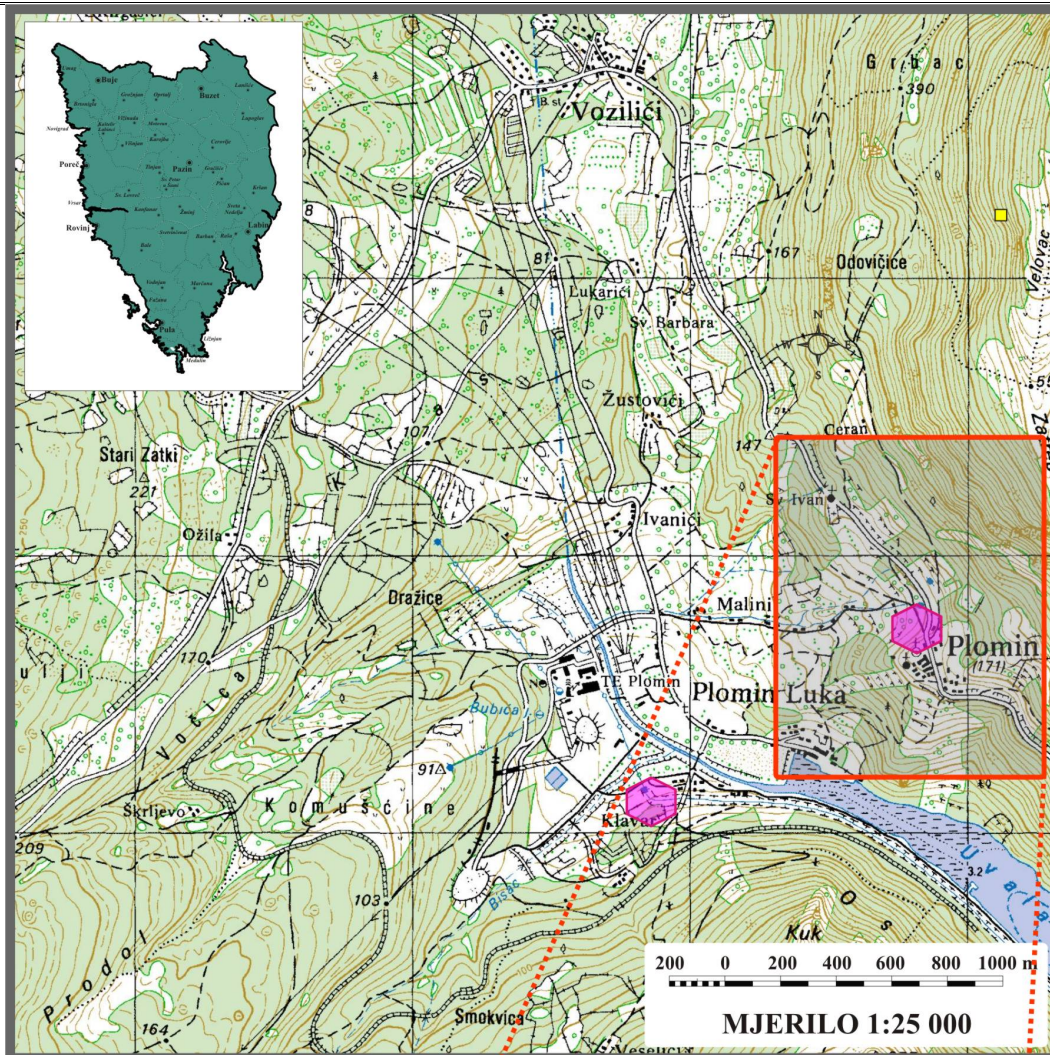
Buje
Buzet
Novigrad
Poreč
Pazin
Rovinj
Labin
Pula
Grbac
390
Vozilići
Odovičice
Veloyac
167
Lukarići
Sv. Barbara
Žustovići
Ceran
Stari Zatki
221
107
147
Sv. Ivan
Ivanići
Ožila
Dražice
Malini
Plomin
(171)
TE Plomin
Plomin Luka
170
Vošica
Bubića
91
Komušćine
Škrljevo
Klavar
209
103
Prodol
Kuk
Uvala
3.2
164
Smokvica
Os
200 0 200 400 600 800 1000 m
MJERILO 1:25 000